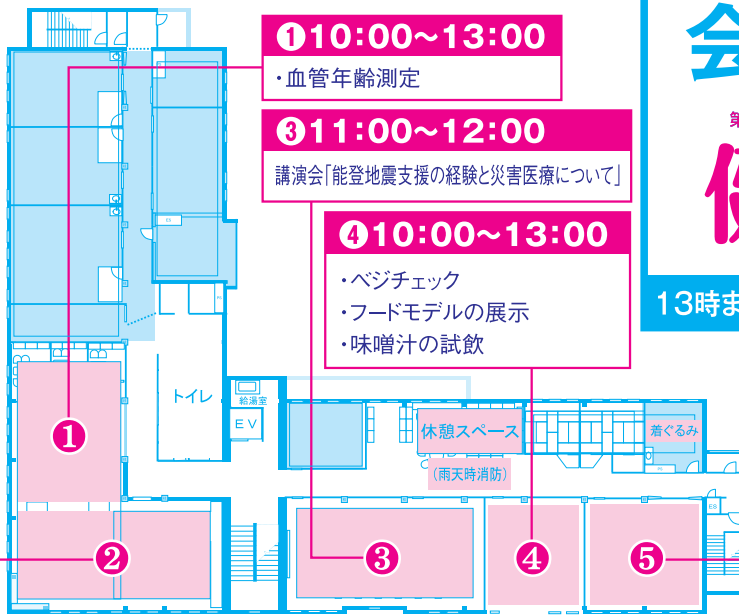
❶10:00～13:00
・血管年齢測定

❸11:00～12:00
講演会「能登地震支援の経験と災害医療について」

❹10:00～13:00
・ベジチェック
・フードモデルの展示
・味噌汁の試飲

会

13時ま

トイレ
給湯室
EV
休憩スペース
(雨天時消防)
着ぐるみ

1
2
3
4
5